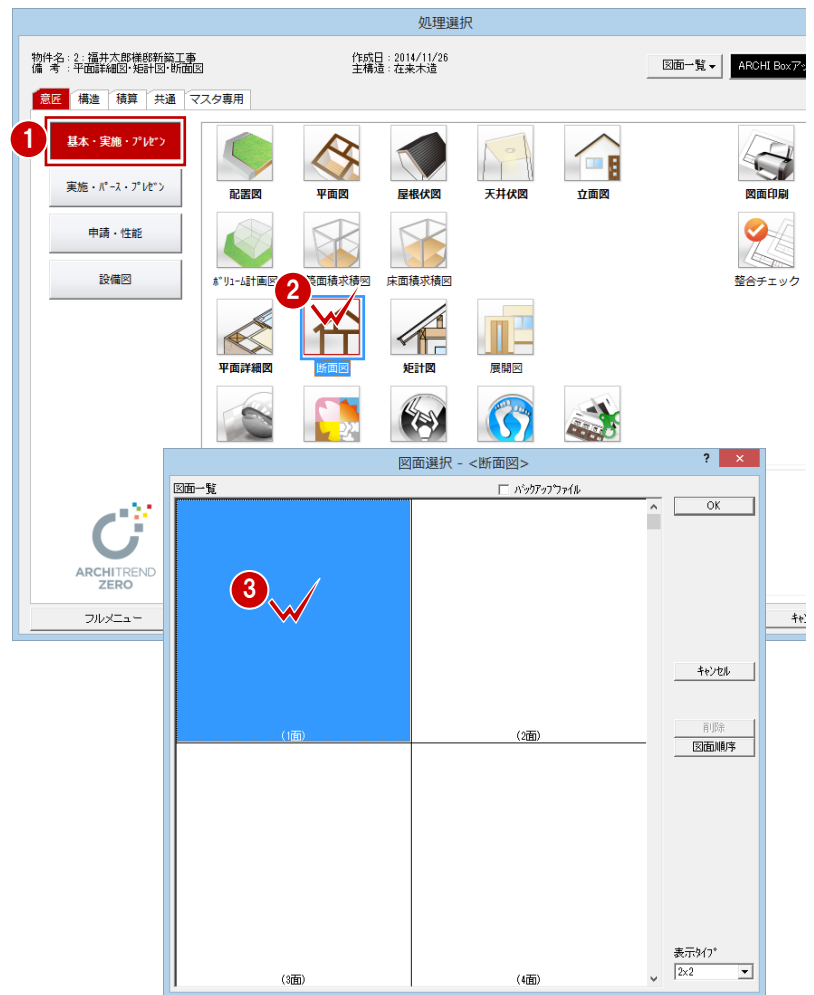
処理選択

物件名：2：福井太郎様邸新築工事
備　考：平面詳細図・矩計図・断面図

作成日：2014/11/26
主構造：在来木造

図面一覧▾
ARCHI Boxア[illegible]

意匠　構造　積算　共通　マスタ専用

1
基本・実施・プレゼン

実施・パース・プレゼン

申請・性能

設備図

配置図　平面図　屋根伏図　天井伏図　立面図　図面印刷

ボリューム計画図　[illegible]面積求積図　床面積求積図　整合チェック

2

平面詳細図　断面図　矩計図　展開図

ARCHITREND ZERO

フルメニュー

キャ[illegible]

図面選択 - <断面図>

?　×

図面一覧

☐ バックアップファイル

OK

3

(1面)　(2面)

(3面)　(4面)

キャンセル

削除

図面順序

表示タイプ
2×2